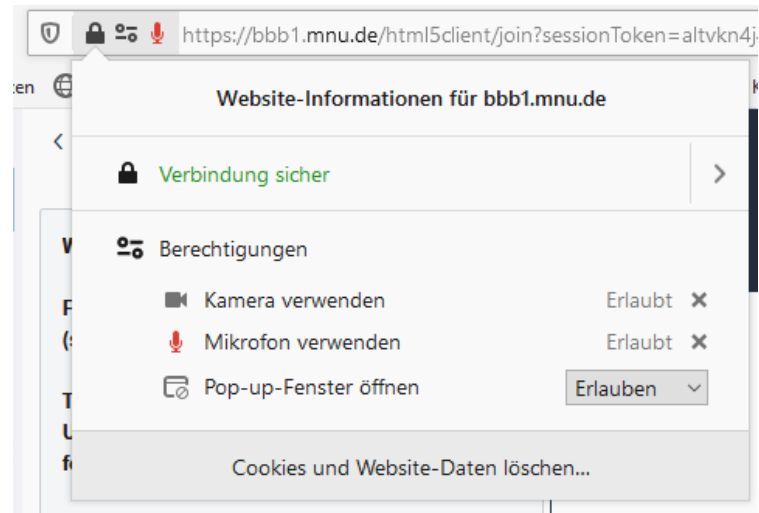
https://bbb1.mnu.de/html5client/join?sessionToken=altvkn4j

Website-Informationen für bbb1.mnu.de

Verbindung sicher

Berechtigungen

Kamera verwenden Erlaubt ✕

Mikrofon verwenden Erlaubt ✕

Pop-up-Fenster öffnen Erlauben

Cookies und Website-Daten löschen...